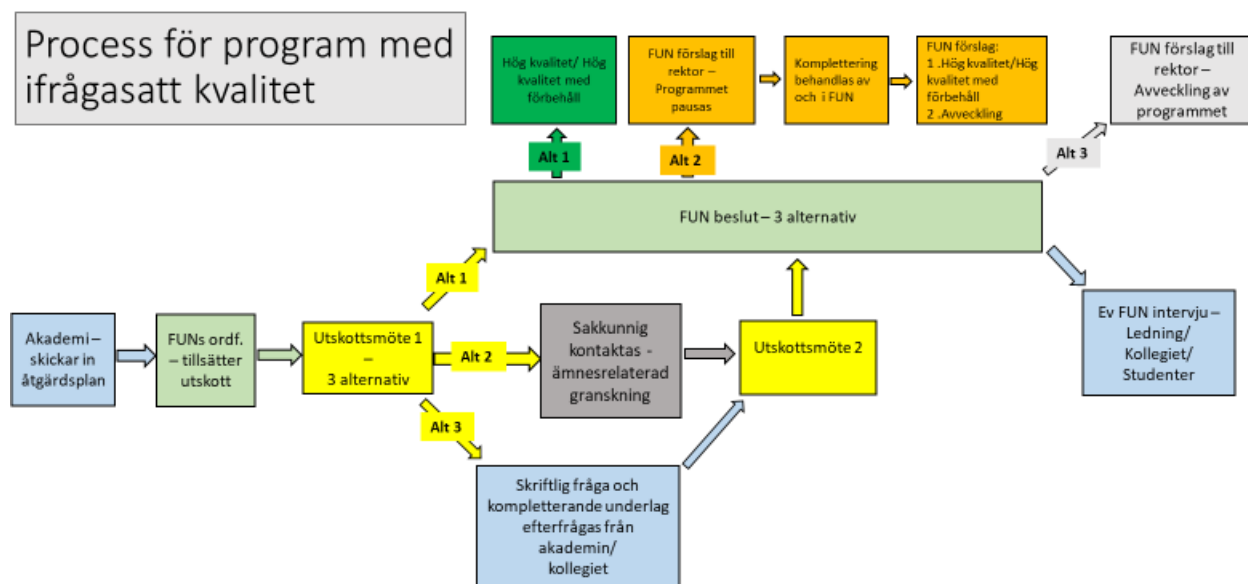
Process för program med ifrågasatt kvalitet

Hög kvalitet/ Hög kvalitet med förbehåll

FUN förslag till rektor – Programmet pausas

Komplettering behandlas av och i FUN

FUN förslag:
1 .Hög kvalitet/Hög kvalitet med förbehåll
2 .Avveckling

FUN förslag till rektor – Avveckling av programmet

Alt 1

Alt 2

Alt 3

FUN beslut – 3 alternativ

Alt 1

Akademi – skickar in åtgärdsplan

FUNs ordf. – tillsätter utskott

Utskottsmöte 1 – 3 alternativ

Alt 2

Sakkunnig kontaktas - ämnesrelaterad granskning

Utskottsmöte 2

Ev FUN intervju – Ledning/ Kollegiet/ Studenter

Alt 3

Skriftlig fråga och kompletterande underlag efterfrågas från akademin/ kollegiet